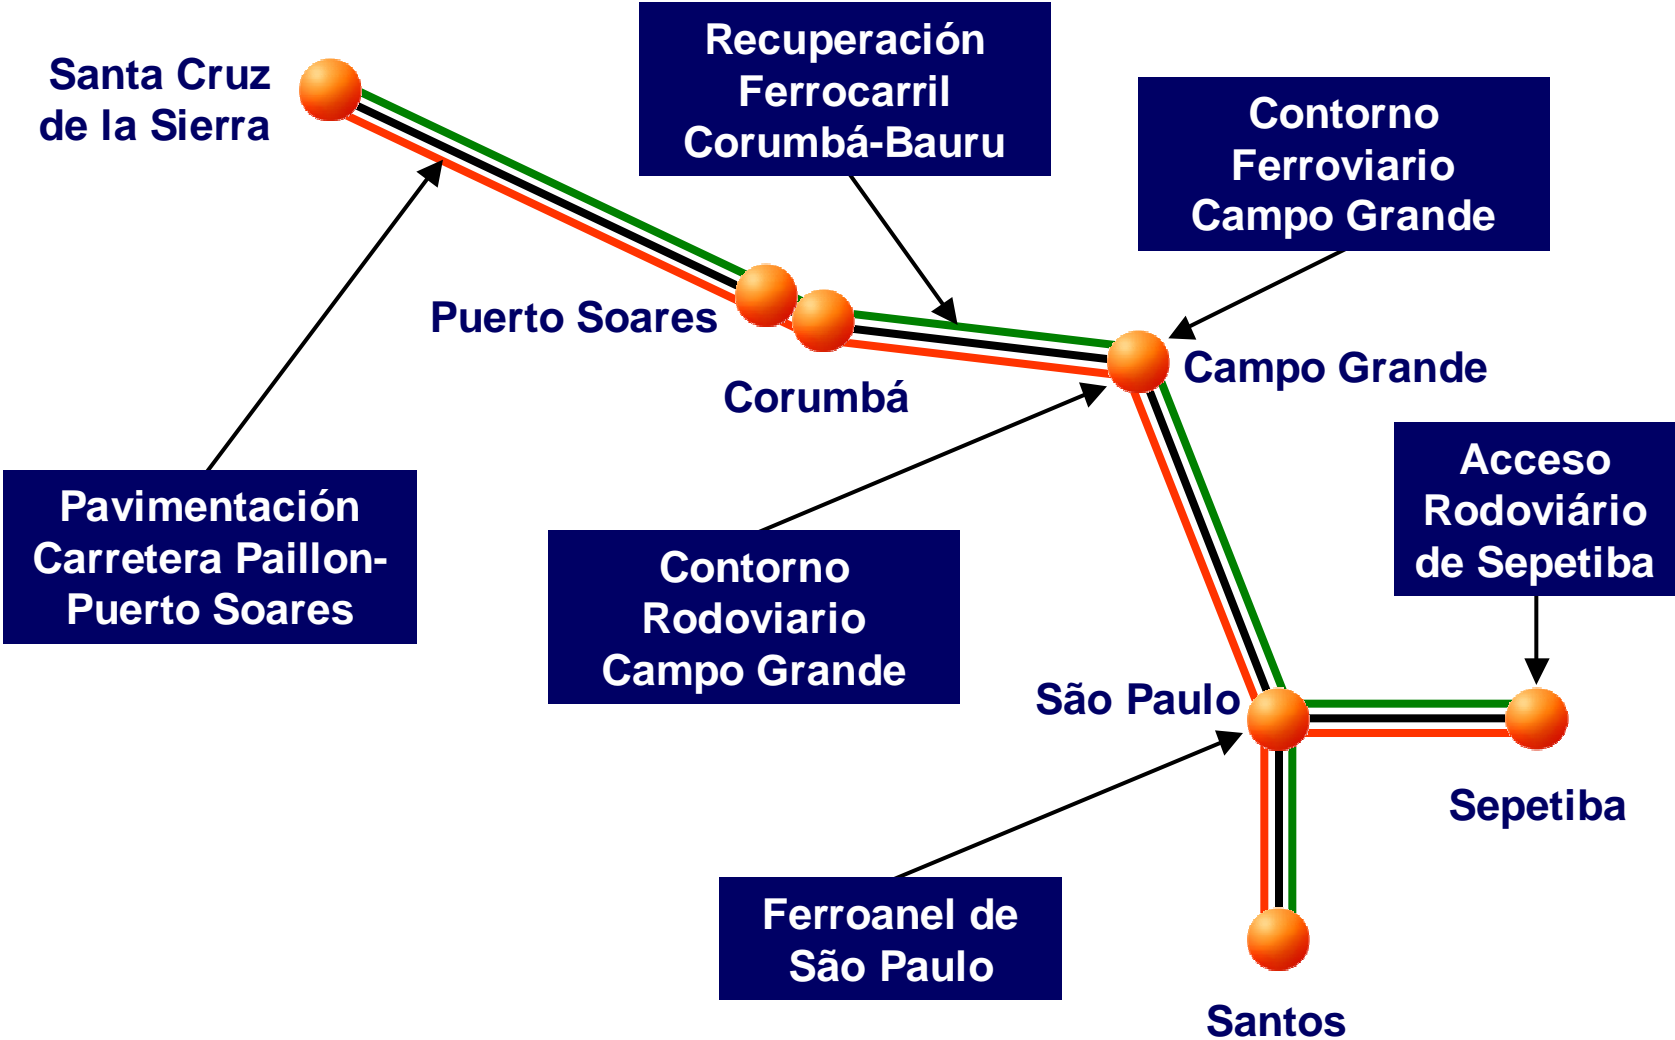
Santa Cruz de la Sierra

Recuperación Ferrocarril Corumbá-Bauru

Contorno Ferroviario Campo Grande

Puerto Soares

Corumbá

Campo Grande

Acceso Rodoviário de Sepetiba

Pavimentación Carretera Paillon-Puerto Soares

Contorno Rodoviario Campo Grande

São Paulo

Sepetiba

Ferroanel de São Paulo

Santos